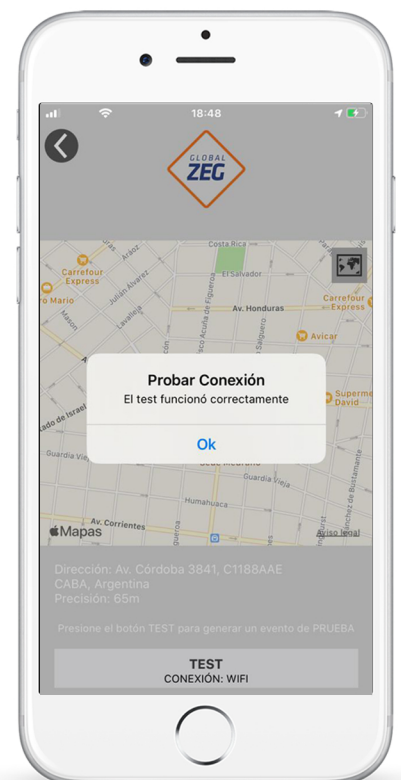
18:48

GLOBAL
ZEG

Costa Rica
El Salvador
Carrefour Express
Mario
Julián Álvarez
Aráoz
Av. Honduras
Carrefour Express
Avicar
Supermercado David
Guardia Vieja
Humahuaca
Av. Corrientes
Mapas
Aviso legal

Probar Conexión
El test funcionó correctamente
Ok

Dirección: Av. Córdoba 3841, C1188AAE
CABA, Argentina
Precisión: 65m

Presione el botón TEST para generar un evento de PRUEBA

TEST
CONEXIÓN: WIFI